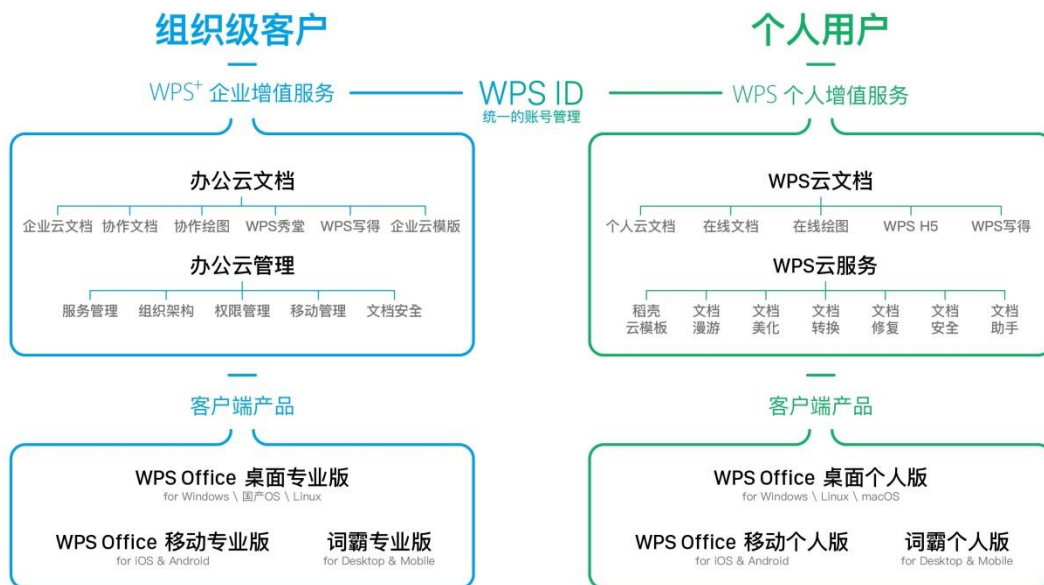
组织级客户

个人用户

WPS$^{+}$ 企业增值服务

WPS ID
统一的账号管理

WPS 个人增值服务

办公云文档

企业云文档 协作文档 协作绘图 WPS秀堂 WPS写得 企业云模版

办公云管理

服务管理 组织架构 权限管理 移动管理 文档安全

WPS云文档

个人云文档 在线文档 在线绘图 WPS H5 WPS写得

WPS云服务

稻壳云模板 文档漫游 文档美化 文档转换 文档修复 文档安全 文档助手

客户端产品

客户端产品

WPS Office 桌面专业版
for Windows \ 国产OS \ Linux

WPS Office 移动专业版
for iOS & Android

词霸专业版
for Desktop & Mobile

WPS Office 桌面个人版
for Windows \ Linux \ macOS

WPS Office 移动个人版
for iOS & Android

词霸个人版
for Desktop & Mobile